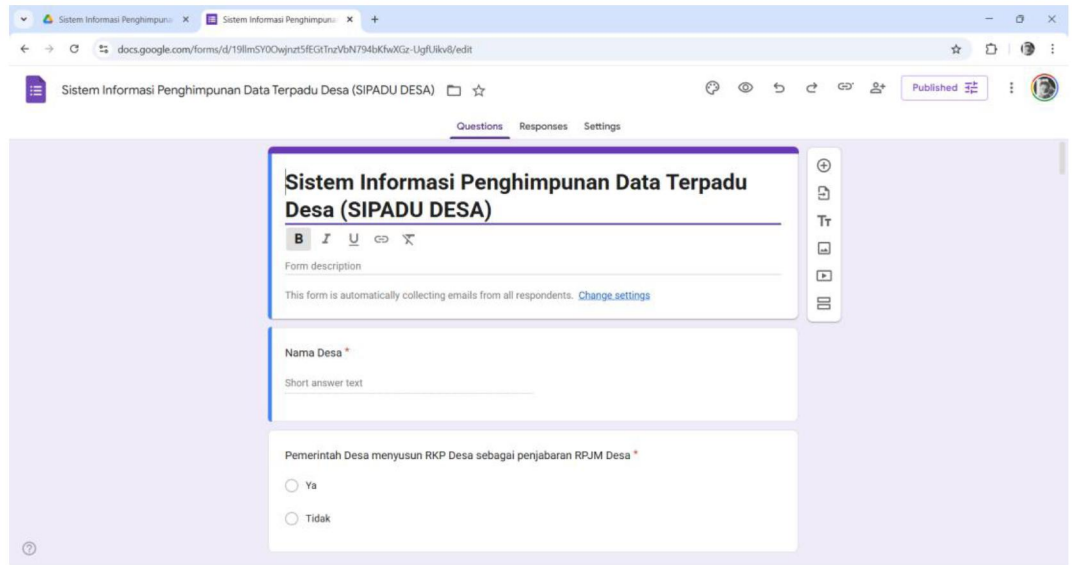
Sistem Informasi Penghimpuna ×
Sistem Informasi Penghimpuna ×
+

docs.google.com/forms/d/19llmSY0Owjnzt5fEGtTnzVbN794bKfwXGz-UgfUikv8/edit

Sistem Informasi Penghimpunan Data Terpadu Desa (SIPADU DESA)

Published

Questions Responses Settings

Sistem Informasi Penghimpunan Data Terpadu Desa (SIPADU DESA)

B I U

Form description

This form is automatically collecting emails from all respondents. Change settings

Tт

Nama Desa *

Short answer text

Pemerintah Desa menyusun RKP Desa sebagai penjabaran RPJM Desa *

Ya

Tidak

?